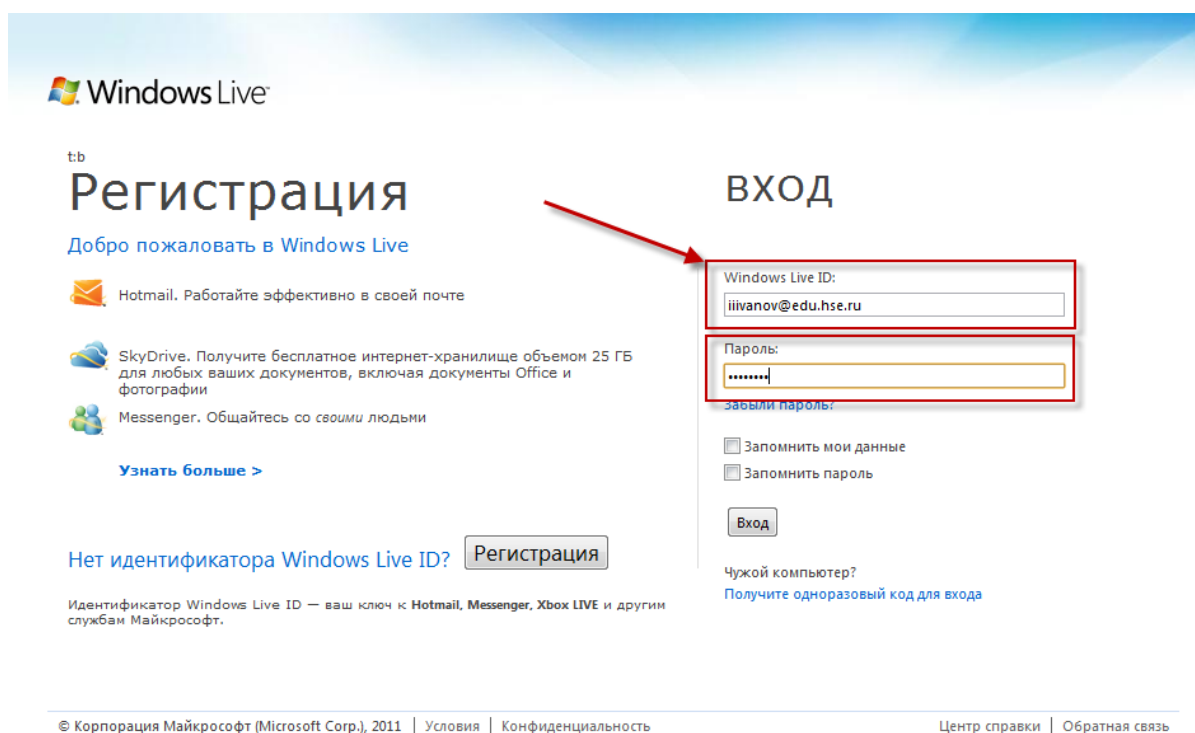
Windows Live

t:b

Регистрация

Добро пожаловать в Windows Live

Hotmail. Работайте эффективно в своей почте

SkyDrive. Получите бесплатное интернет-хранилище объемом 25 ГБ для любых ваших документов, включая документы Office и фотографии

Messenger. Общайтесь со *своими* людьми

Узнать больше >

Нет идентификатора Windows Live ID? Регистрация

Идентификатор Windows Live ID — ваш ключ к **Hotmail**, **Messenger**, **Xbox LIVE** и другим службам Майкрософт.

ВХОД

Windows Live ID:

iiivanov@edu.hse.ru

Пароль:

••••••••

Забыли пароль?

Запомнить мои данные

Запомнить пароль

Вход

Чужой компьютер?

Получите одноразовый код для входа

© Корпорация Майкрософт (Microsoft Corp.), 2011 | Условия | Конфиденциальность

Центр справки | Обратная связь